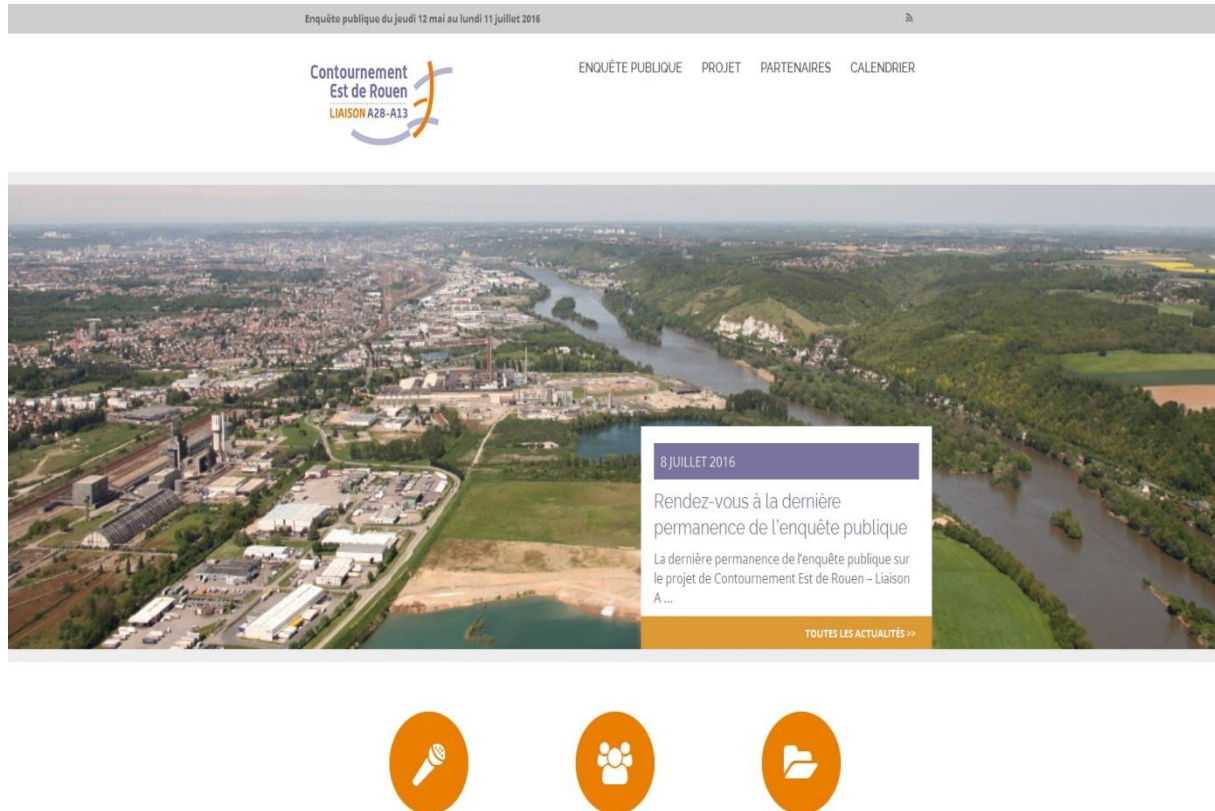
Enquête publique du jeudi 12 mai au lundi 11 juillet 2016

Contournement Est de Rouen
LIAISON A28-A13

ENQUÊTE PUBLIQUE PROJET PARTENAIRES CALENDRIER

8 JUILLET 2016

Rendez-vous à la dernière permanence de l'enquête publique

La dernière permanence de l'enquête publique sur le projet de Contournement Est de Rouen – Liaison A ...

TOUTES LES ACTUALITÉS >>